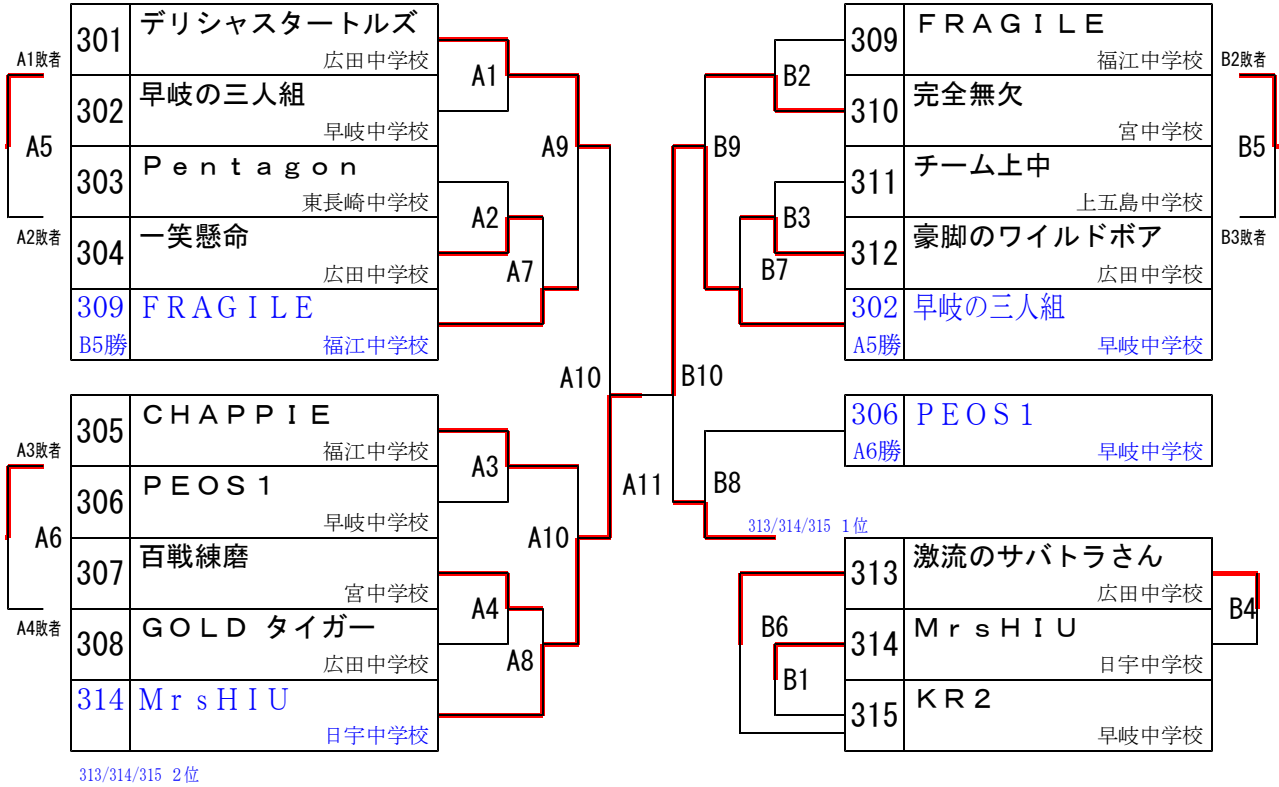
A1敗者
A5
A2敗者

301 デリシャスタートルズ
広田中学校
302 早岐の三人組
早岐中学校
303 Ｐｅｎｔａｇｏｎ
東長崎中学校
304 一笑懸命
広田中学校
309 ＦＲＡＧＩＬＥ
B5勝
福江中学校

A1
A2
A9
A7

A3敗者
A6
A4敗者

305 ＣＨＡＰＰＩＥ
福江中学校
306 ＰＥＯＳ１
早岐中学校
307 百戦練磨
宮中学校
308 ＧＯＬＤ タイガー
広田中学校
314 ＭｒｓＨＩＵ
日宇中学校

A3
A4
A10
A8

313/314/315 2位

A10
A11
B10

B2
B9
B3
B7
B8

309 ＦＲＡＧＩＬＥ
福江中学校
310 完全無欠
宮中学校
311 チーム上中
上五島中学校
312 豪脚のワイルドボア
広田中学校
302 早岐の三人組
A5勝
早岐中学校

B2敗者
B5
B3敗者

306 ＰＥＯＳ１
A6勝
早岐中学校

313/314/315 1位

313 激流のサバトラさん
広田中学校
314 ＭｒｓＨＩＵ
日宇中学校
315 ＫＲ２
早岐中学校

B6
B1
B4